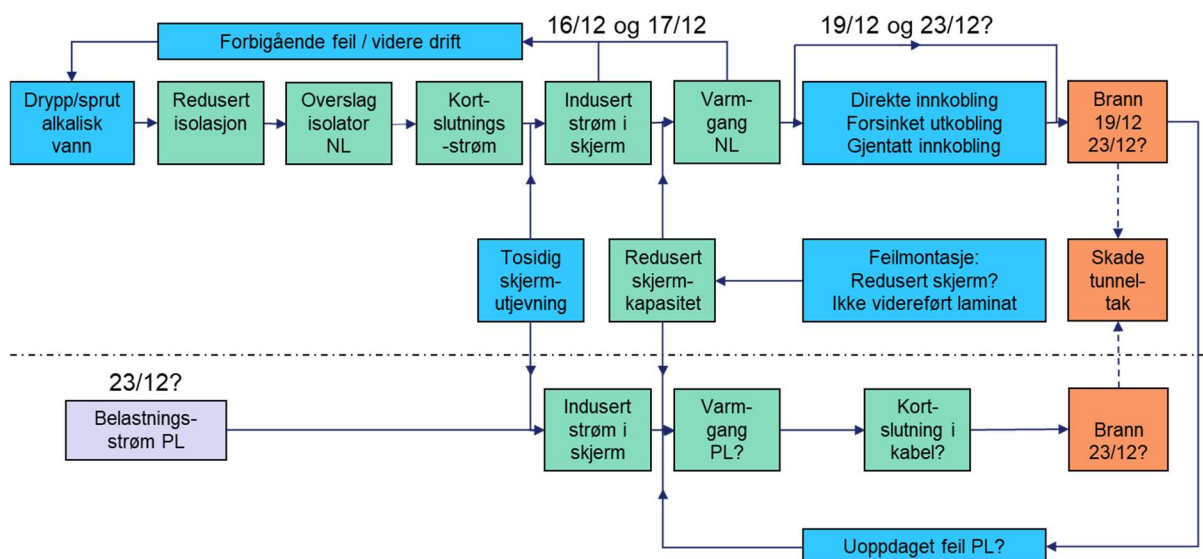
Forbigående feil / videre drift

16/12 og 17/12

19/12 og 23/12?

Drypp/sprut alkalisk vann

Redusert isolasjon

Overslag isolator NL

Kortslutnings-strøm

Indusert strøm i skjerm

Varmgang NL

Direkte innkobling
Forsinket utkobling
Gjentatt innkobling

Brann 19/12 23/12?

Tosidig skjerm-utjevning

Redusert skjerm-kapasitet

Feilmontasje:
Redusert skjerm?
Ikke videreført laminat

Skade tunnel-tak

23/12?

Belastnings-strøm PL

Indusert strøm i skjerm

Varmgang PL?

Kortslutning i kabel?

Brann 23/12?

Uoppdaget feil PL?